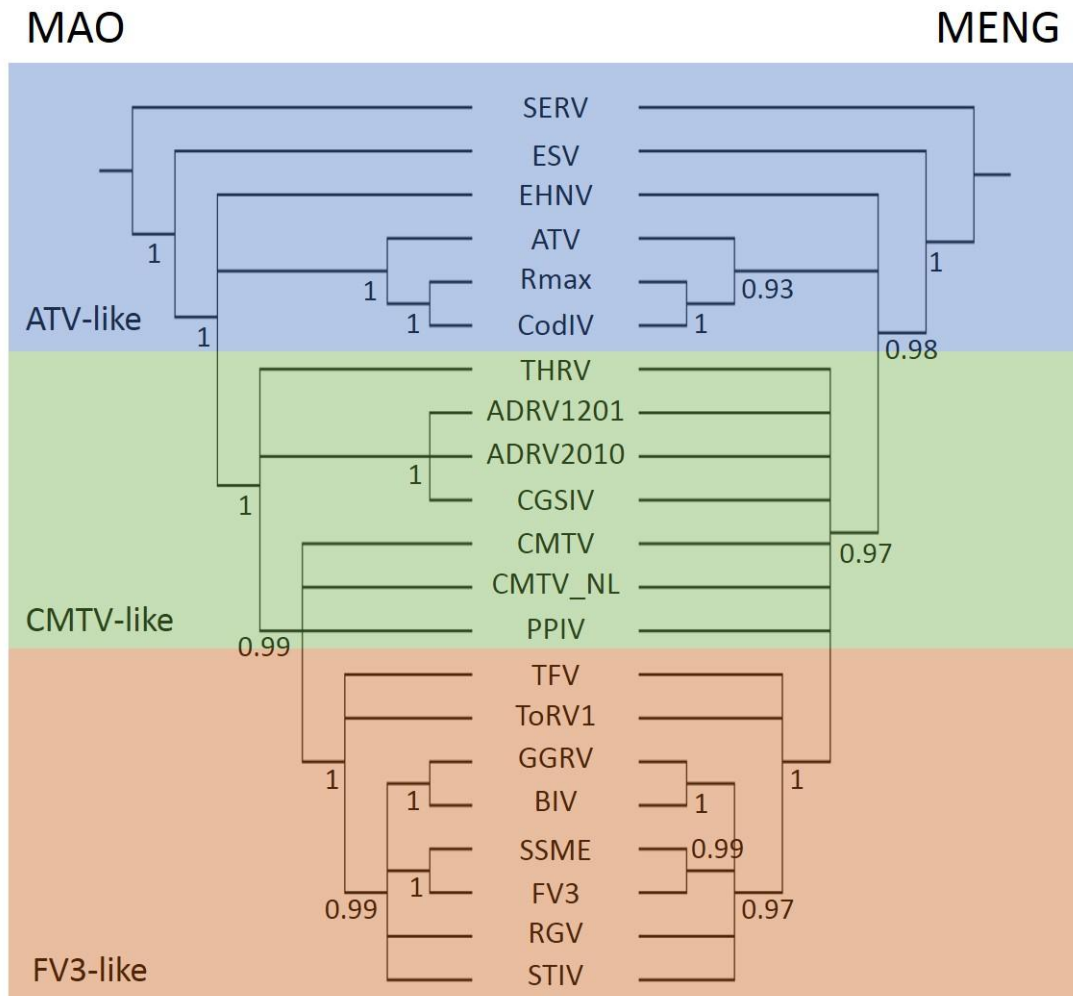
MAO

MENG

SERV
ESV
EHNV
ATV
Rmax
CodIV
THRV
ADRV1201
ADRV2010
CGSIV
CMTV
CMTV_NL
PPIV
TFV
ToRV1
GGRV
BIV
SSME
FV3
RGV
STIV

ATV-like
CMTV-like
FV3-like

1
1
1
1
1
1
0.99
1
1
1
0.99

0.93
1
1
0.98
0.97
1
1
0.99
0.97